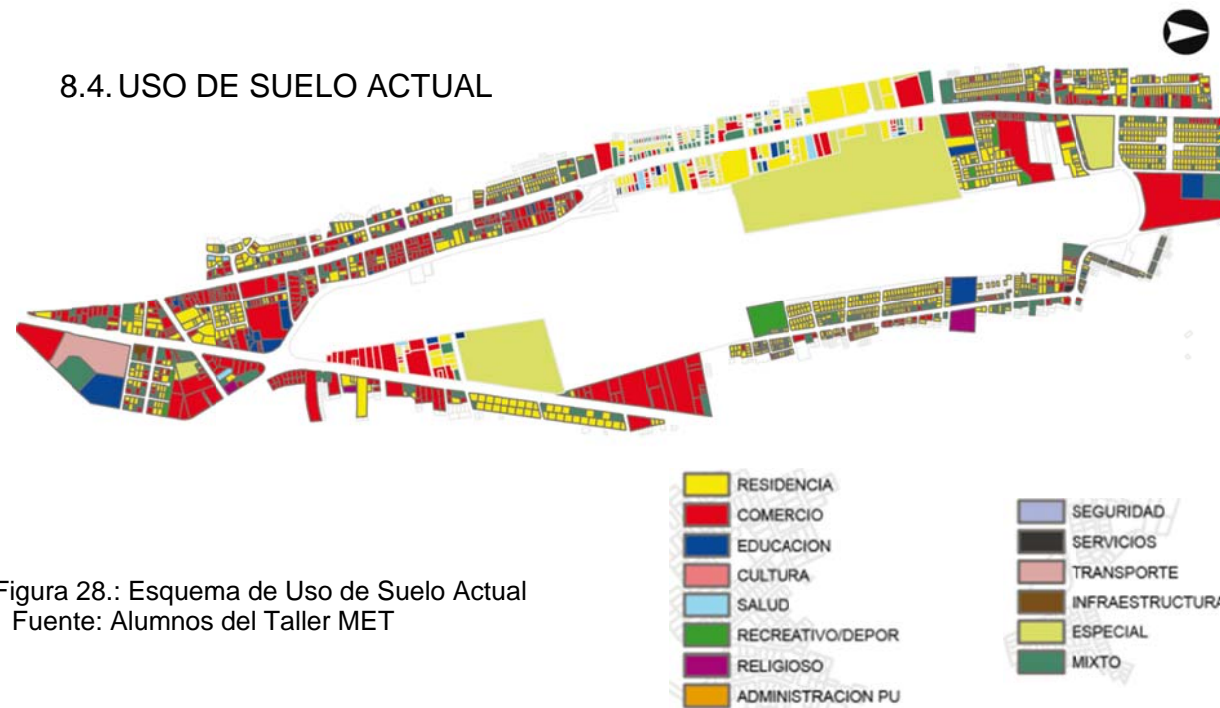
8.4. USO DE SUELO ACTUAL

RESIDENCIA
COMERCIO
EDUCACION
CULTURA
SALUD
RECREATIVO/DEPOR
RELIGIOSO
ADMINISTRACION PU

SEGURIDAD
SERVICIOS
TRANSPORTE
INFRAESTRUCTURA
ESPECIAL
MIXTO

Figura 28.: Esquema de Uso de Suelo Actual
Fuente: Alumnos del Taller MET